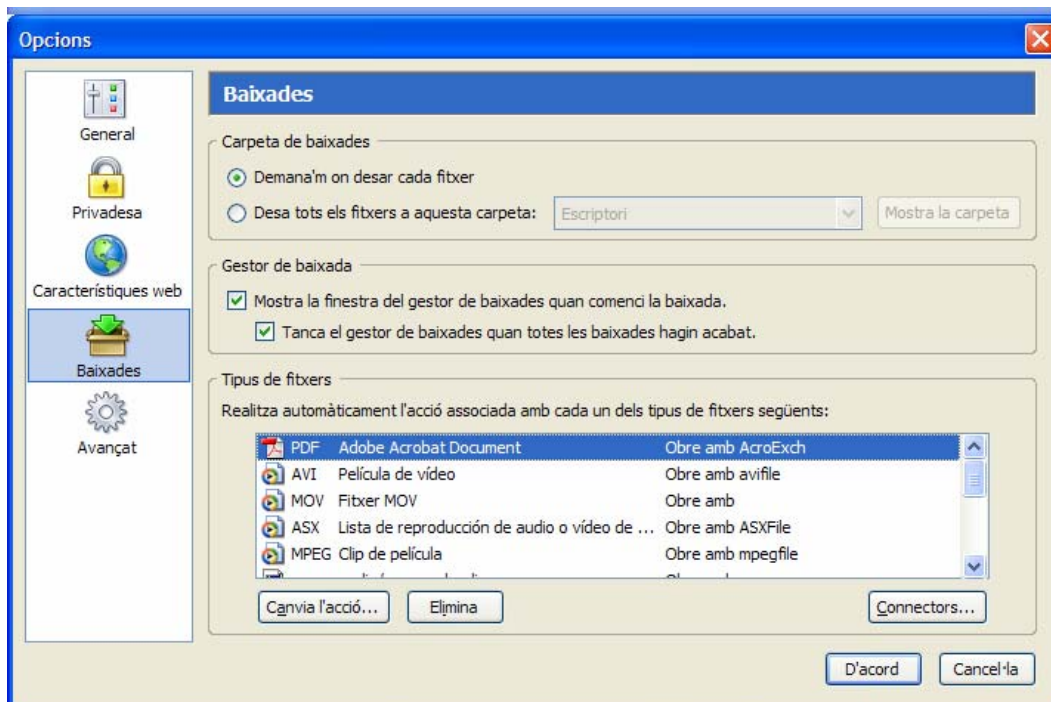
Opcions

General

Privadesa

Característiques web

Baixades

Avançat

Baixades

Carpeta de baixades

Demana'm on desar cada fitxer

Desa tots els fitxers a aquesta carpeta: Escriptori Mostra la carpeta

Gestor de baixada

Mostra la finestra del gestor de baixades quan comenci la baixada.

Tanca el gestor de baixades quan totes les baixades hagin acabat.

Tipus de fitxers

Realitza automàticament l'acció associada amb cada un dels tipus de fitxers següents:

| | | |
|---|---|---|
| PDF | Adobe Acrobat Document | Obre amb AcroExch |
| AVI | Película de vídeo | Obre amb avifile |
| MOV | Fitxer MOV | Obre amb |
| ASX | Lista de reproducción de audio o vídeo de ... | Obre amb ASXFile |
| MPEG | Clip de película | Obre amb mpegfile |
| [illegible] | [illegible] | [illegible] |

Canvia l'acció... Elimina Connectors...

D'acord Cancel·la